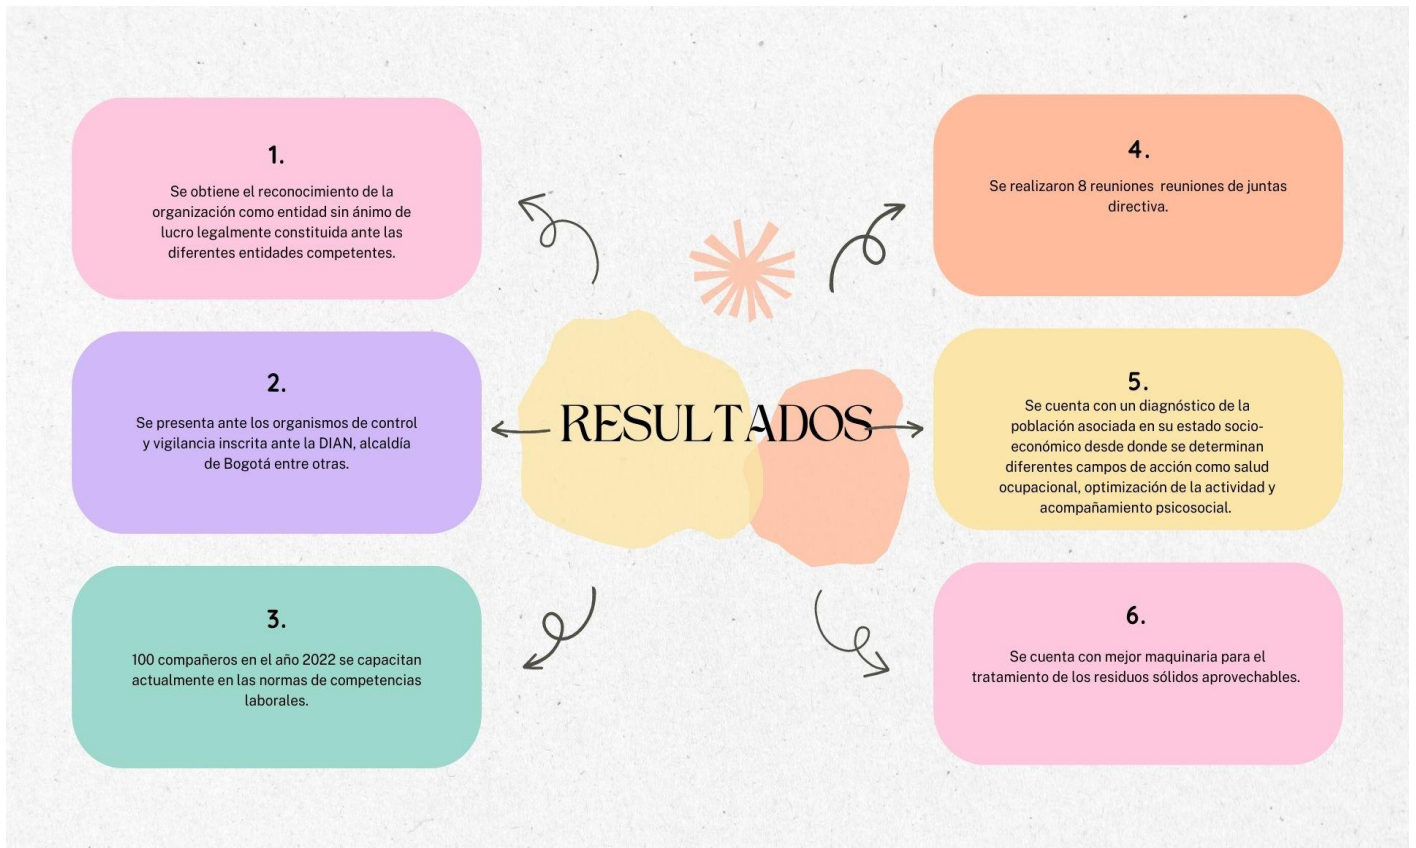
1.

Se obtiene el reconocimiento de la organización como entidad sin ánimo de lucro legalmente constituida ante las diferentes entidades competentes.

2.

Se presenta ante los organismos de control y vigilancia inscrita ante la DIAN, alcaldía de Bogotá entre otras.

3.

100 compañeros en el año 2022 se capacitan actualmente en las normas de competencias laborales.

RESULTADOS

4.

Se realizaron 8 reuniones reuniones de juntas directiva.

5.

Se cuenta con un diagnóstico de la población asociada en su estado socio-económico desde donde se determinan diferentes campos de acción como salud ocupacional, optimización de la actividad y acompañamiento psicosocial.

6.

Se cuenta con mejor maquinaria para el tratamiento de los residuos sólidos aprovechables.